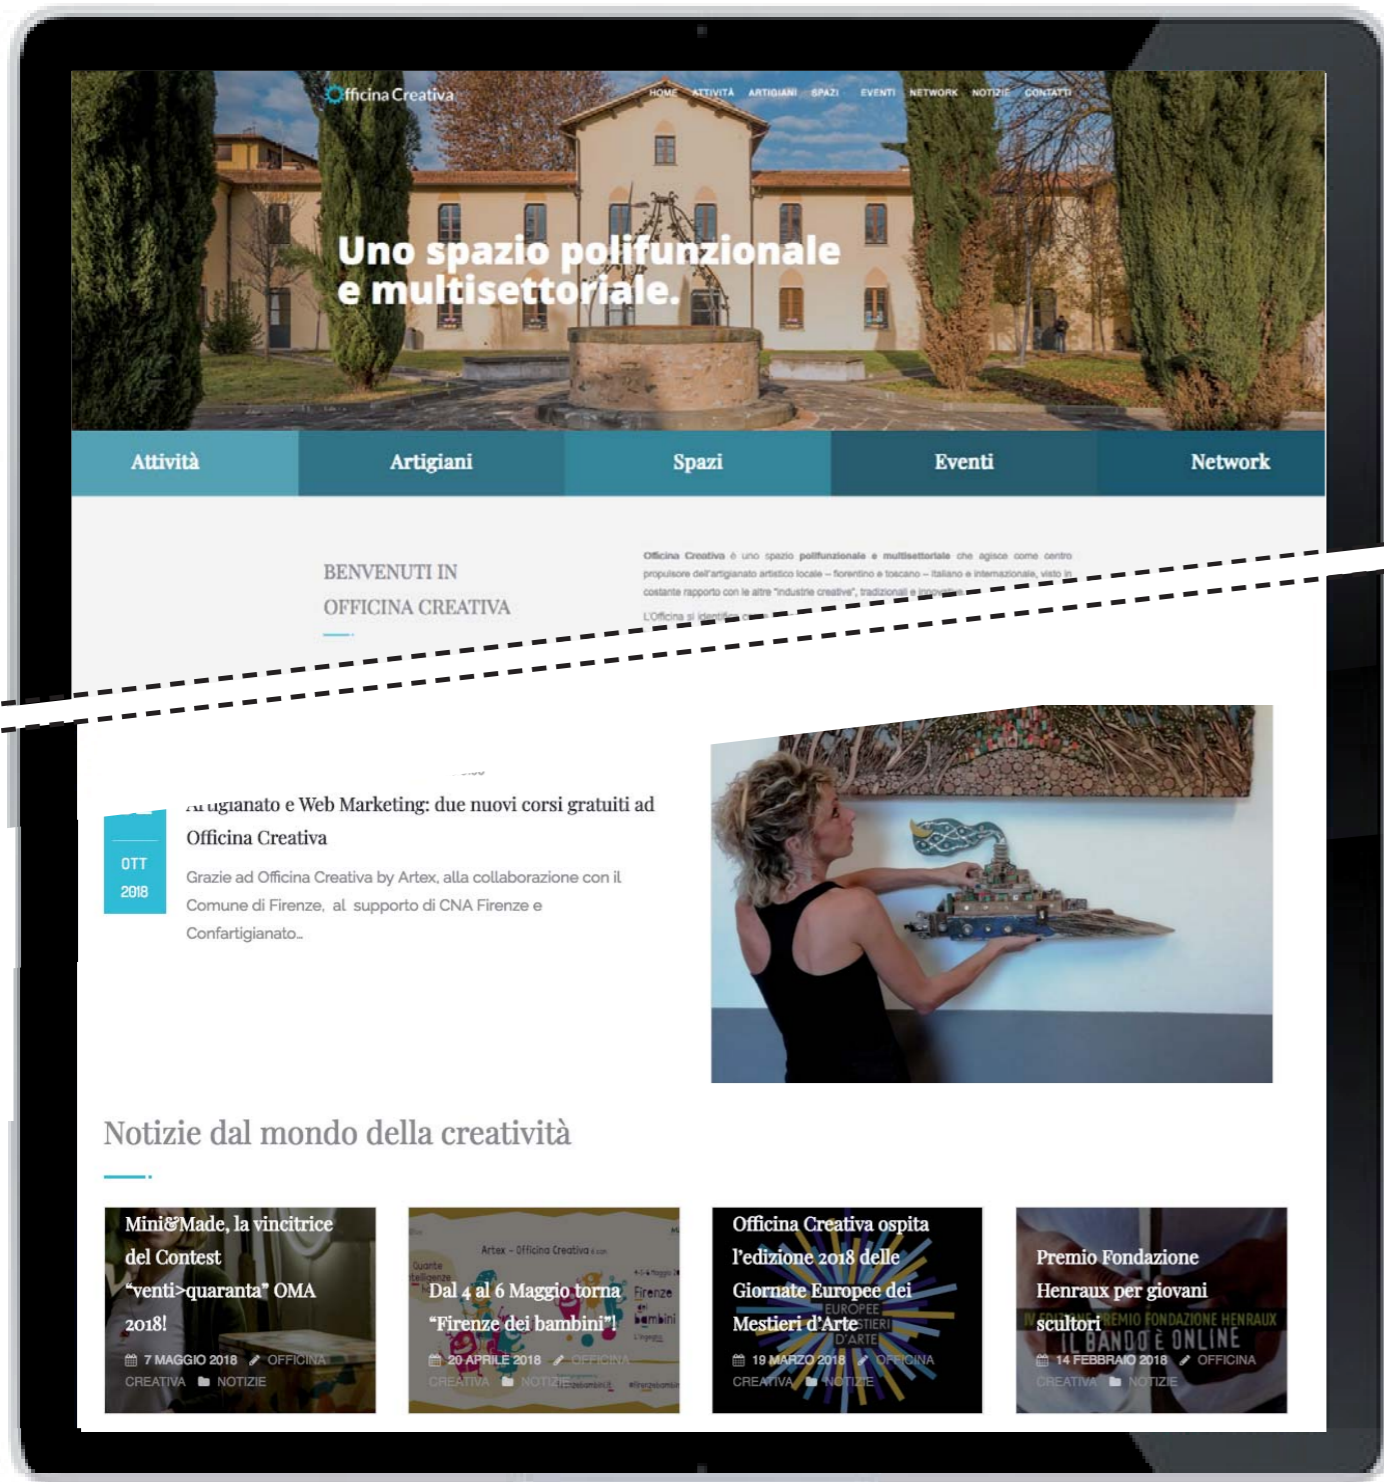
Officina Creativa

HOME ATTIVITÀ ARTIGIANI SPAZI EVENTI NETWORK NOTIZIE CONTATTI

Uno spazio polifunzionale e multisettoriale.

Attività Artigiani Spazi Eventi Network

BENVENUTI IN OFFICINA CREATIVA

Officina Creativa è uno spazio polifunzionale e multisettoriale che agisce come centro propulsore dell'artigianato artistico locale – fiorentino e toscano – italiano e internazionale, visto in costante rapporto con le altre "industrie creative", tradizionali e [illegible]

L'Officina si identifica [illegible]

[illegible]

OTT 2018

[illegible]rtigianato e Web Marketing: due nuovi corsi gratuiti ad Officina Creativa

Grazie ad Officina Creativa by Artex, alla collaborazione con il Comune di Firenze, al supporto di CNA Firenze e Confartigianato...

Notizie dal mondo della creatività

Mini&Made, la vincitrice del Contest "venti>quaranta" OMA 2018!
7 MAGGIO 2018 OFFICINA CREATIVA NOTIZIE

Dal 4 al 6 Maggio torna "Firenze dei bambini"!
20 APRILE 2018 OFFICINA CREATIVA NOTIZIE

Officina Creativa ospita l'edizione 2018 delle Giornate Europee dei Mestieri d'Arte
19 MARZO 2018 OFFICINA CREATIVA NOTIZIE

Premio Fondazione Henraux per giovani scultori
14 FEBBRAIO 2018 OFFICINA CREATIVA NOTIZIE

IL BANDO È ONLINE